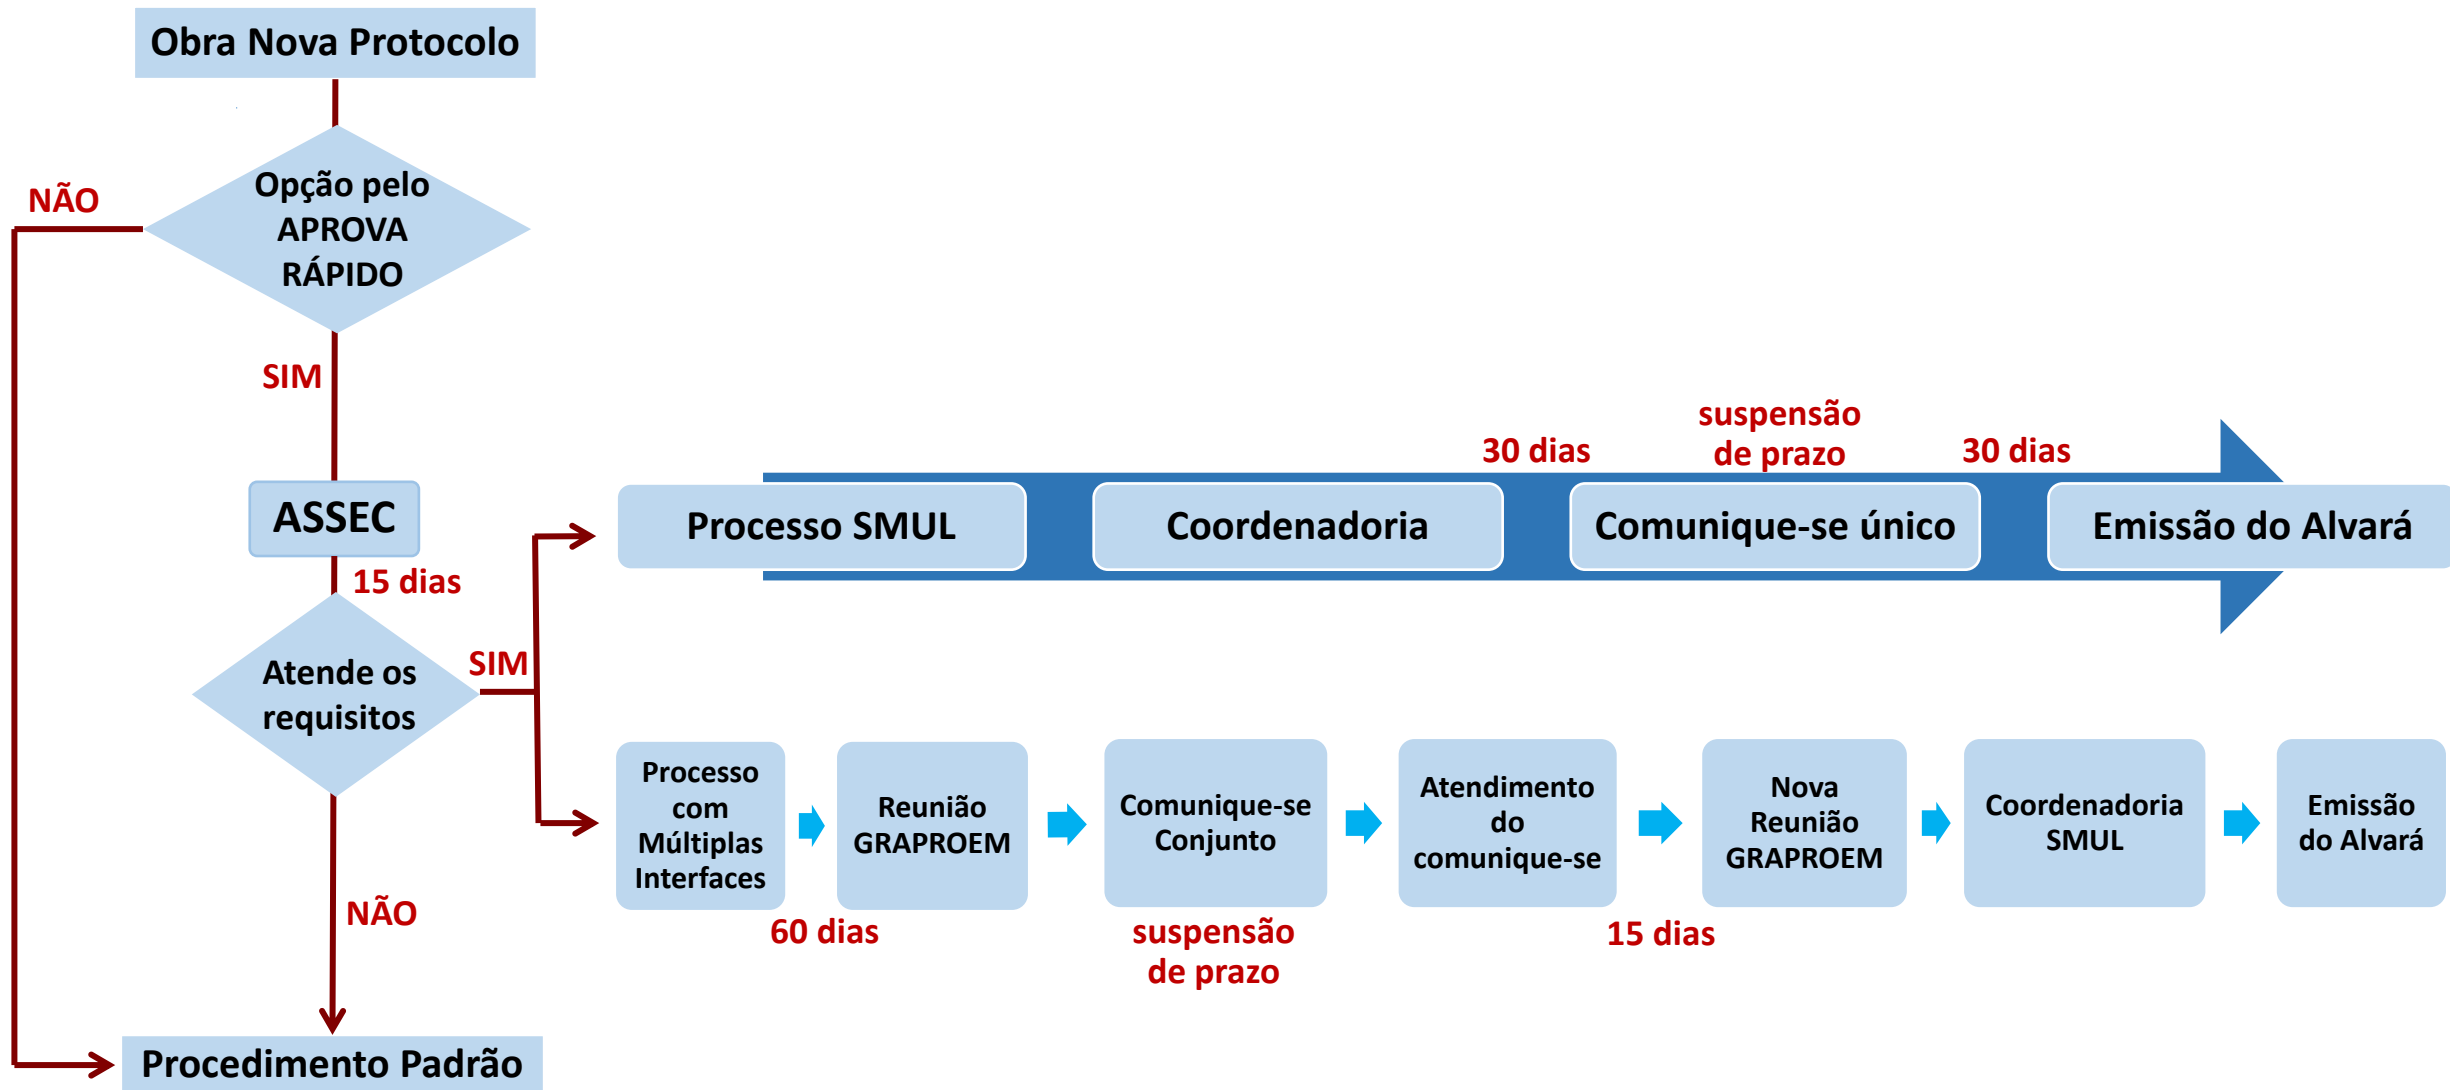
Obra Nova Protocolo

NÃO

Opção pelo APROVA RÁPIDO

SIM

ASSEC

15 dias

Atende os requisitos

SIM

NÃO

Procedimento Padrão

30 dias

suspensão de prazo

30 dias

Processo SMUL

Coordenadoria

Comunique-se único

Emissão do Alvará

Processo com Múltiplas Interfaces

Reunião GRAPROEM

Comunique-se Conjunto

Atendimento do comunique-se

Nova Reunião GRAPROEM

Coordenadoria SMUL

Emissão do Alvará

60 dias

suspensão de prazo

15 dias